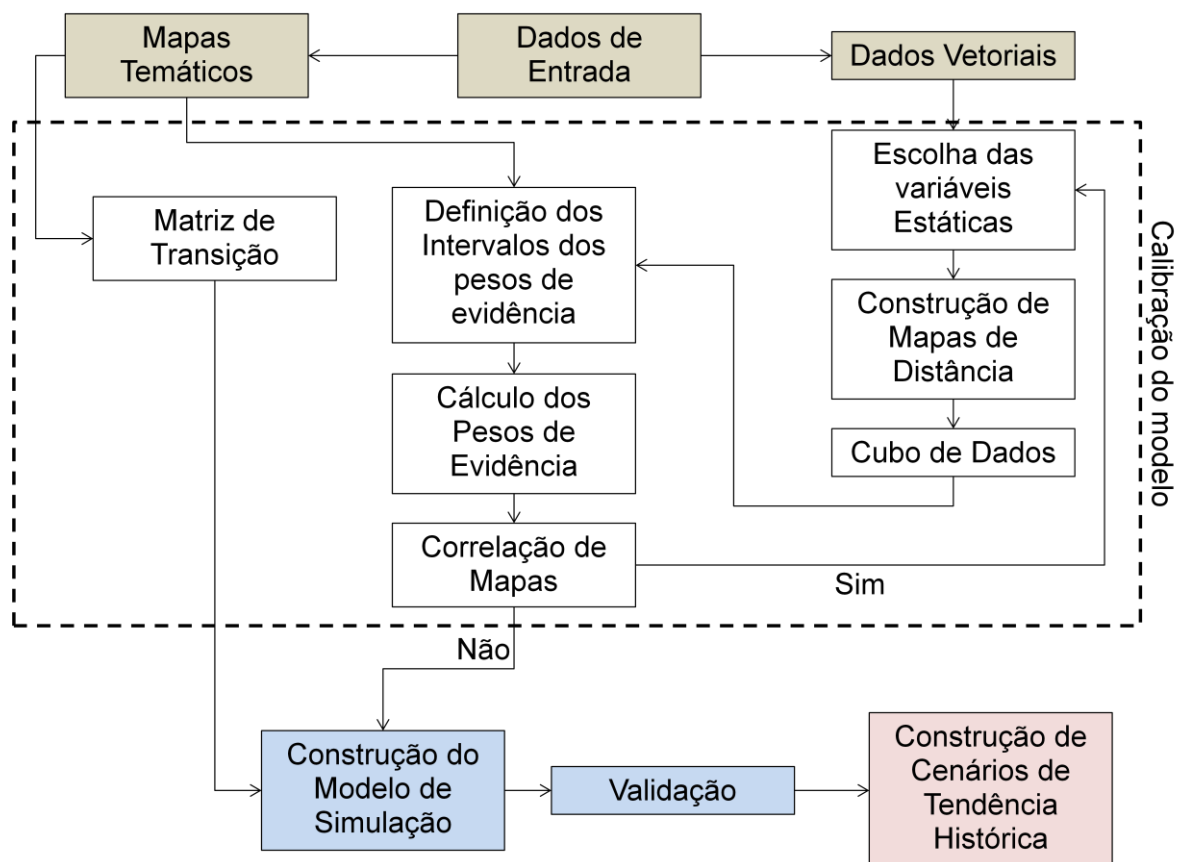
Mapas Temáticos

Dados de Entrada

Dados Vetoriais

Matriz de Transição

Definição dos Intervalos dos pesos de evidência

Escolha das variáveis Estáticas

Construção de Mapas de Distância

Cubo de Dados

Cálculo dos Pesos de Evidência

Correlação de Mapas

Sim

Calibração do modelo

Não

Construção do Modelo de Simulação

Validação

Construção de Cenários de Tendência Histórica